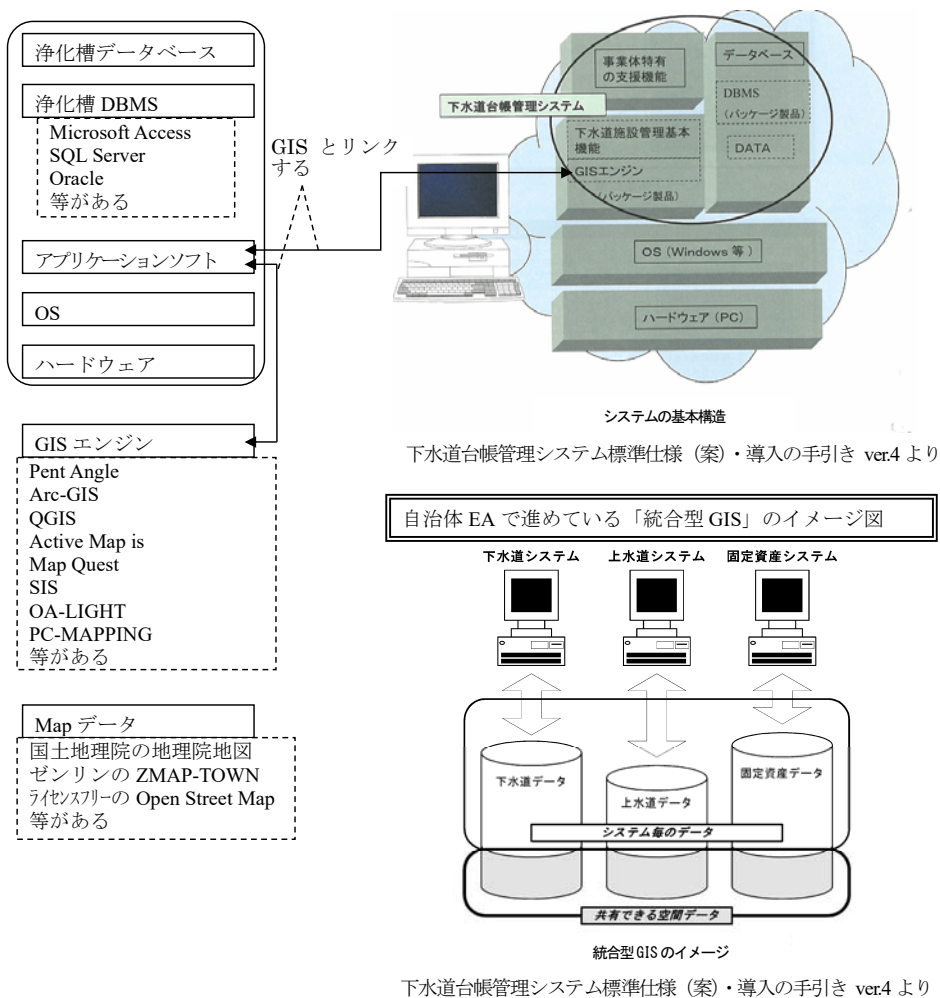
浄化槽データベース

浄化槽 DBMS

Microsoft Access
SQL Server
Oracle
等がある

GIS とリンクする

アプリケーションソフト

OS

ハードウェア

GIS エンジン

Pent Angle
Arc-GIS
QGIS
Active Map is
Map Quest
SIS
OA-LIGHT
PC-MAPPING
等がある

Map データ

国土地理院の地理院地図
ゼンリンの ZMAP-TOWN
ライセンスフリーの Open Street Map
等がある

事業体特有の支援機能

データベース

下水道台帳管理システム

DBMS (パッケージ製品)

下水道施設管理基本機能

DATA

GISエンジン (パッケージ製品)

OS (Windows 等)

ハードウェア (PC)

システムの基本構造

下水道台帳管理システム標準仕様（案）・導入の手引き ver.4 より

自治体 EA で進めている「統合型 GIS」のイメージ図

下水道システム

上水道システム

固定資産システム

下水道データ

上水道データ

固定資産データ

システム毎のデータ

共有できる空間データ

統合型 GIS のイメージ

下水道台帳管理システム標準仕様（案）・導入の手引き ver.4 より